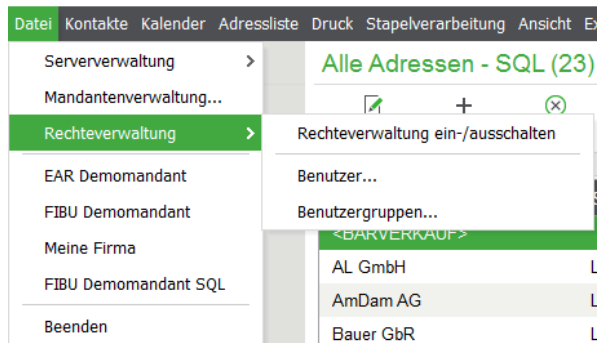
Datei Kontakte Kalender Adressliste Druck Stapelverarbeitung Ansicht Ex

Serververwaltung >
Mandantenverwaltung...
Rechteverwaltung >
EAR Demomandant
FIBU Demomandant
Meine Firma
FIBU Demomandant SQL
Beenden

Rechteverwaltung ein-/ausschalten
Benutzer...
Benutzergruppen...

Alle Adressen - SQL (23)

<BARVERKAUF>
AL GmbH
AmDam AG
Bauer GbR